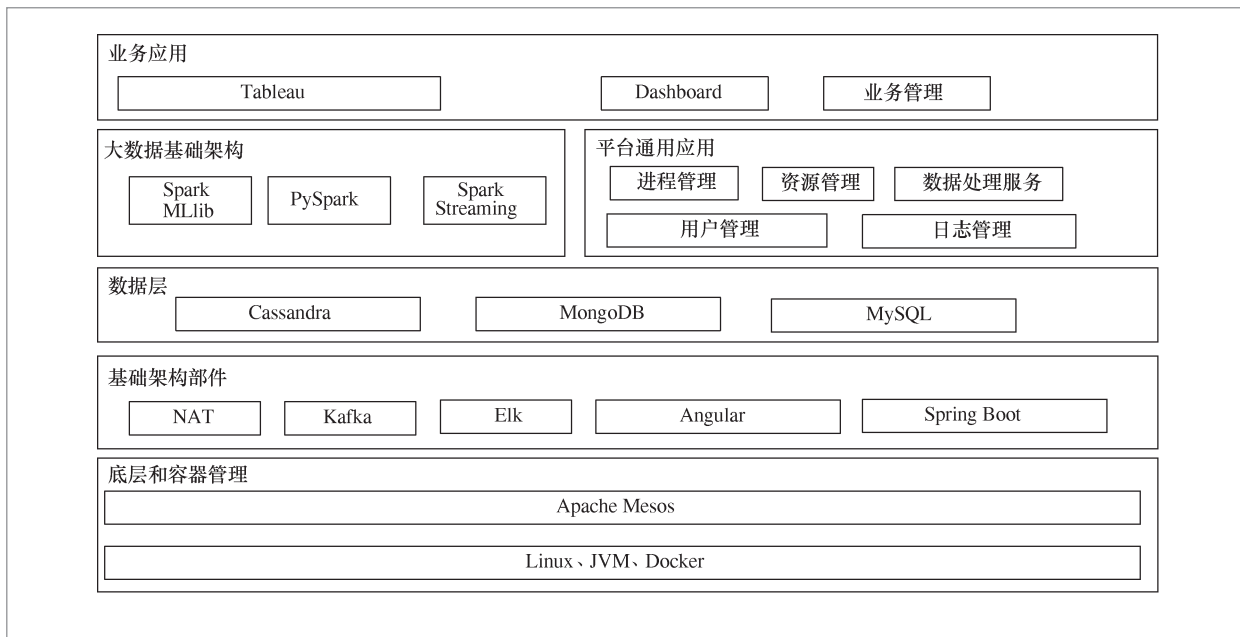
业务应用

Tableau

Dashboard

业务管理

大数据基础架构

Spark MLlib

PySpark

Spark Streaming

平台通用应用

进程管理

资源管理

数据处理服务

用户管理

日志管理

数据层

Cassandra

MongoDB

MySQL

基础架构部件

NAT

Kafka

Elk

Angular

Spring Boot

底层和容器管理

Apache Mesos

Linux、JVM、Docker